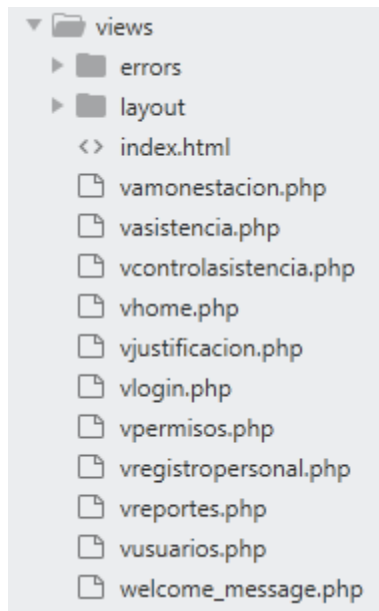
views
errors
layout
<> index.html
vamonestacion.php
vasistencia.php
vcontrolasistencia.php
vhome.php
vjustificacion.php
vlogin.php
vpermisos.php
vregistropersonal.php
vreportes.php
vusuarios.php
welcome_message.php